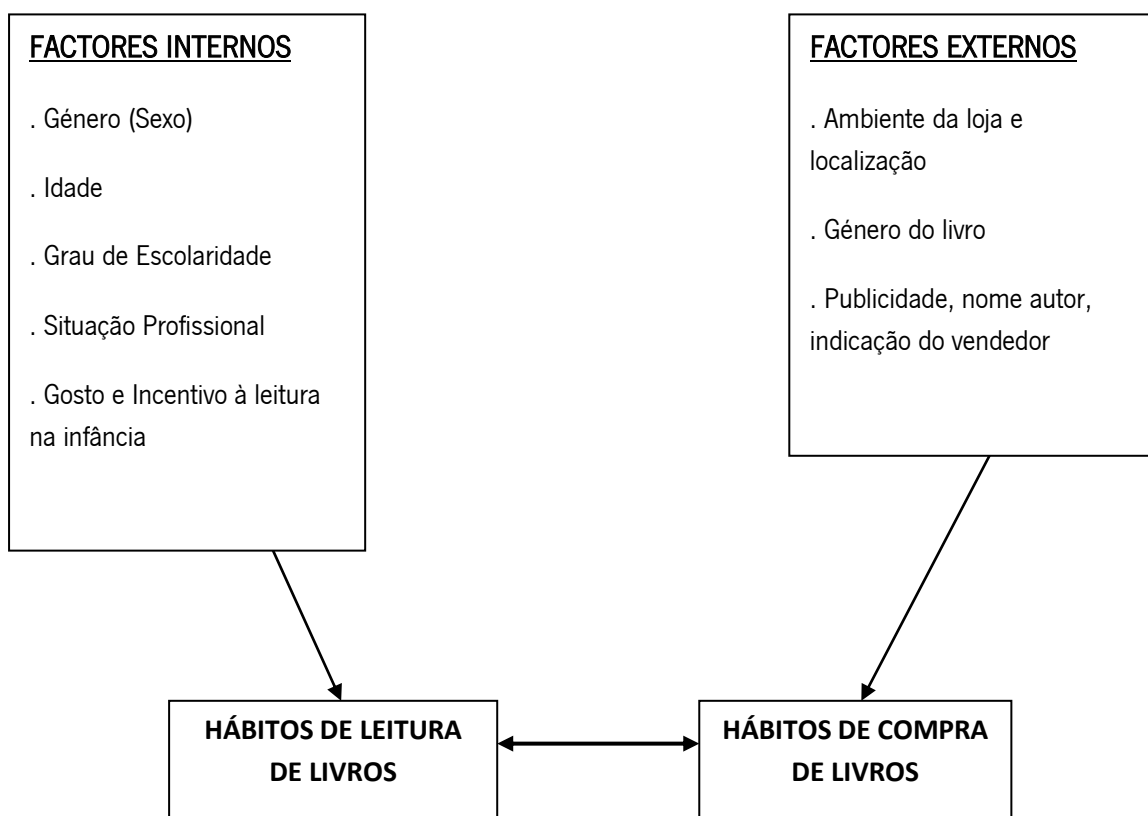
FACTORES INTERNOS

. Género (Sexo)

. Idade

. Grau de Escolaridade

. Situação Profissional

. Gosto e Incentivo à leitura na infância

FACTORES EXTERNOS

. Ambiente da loja e localização

. Género do livro

. Publicidade, nome autor, indicação do vendedor

HÁBITOS DE LEITURA DE LIVROS

HÁBITOS DE COMPRA DE LIVROS